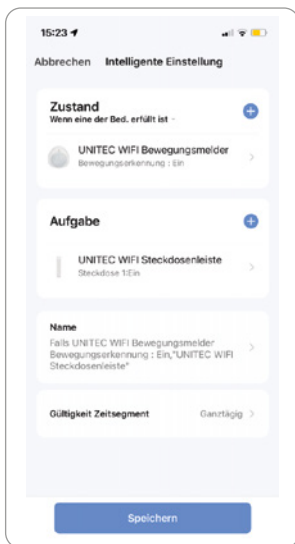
15:23

Abbrechen Intelligente Einstellung

Zustand
Wenn eine der Bed. erfüllt ist

UNITEC WIFI Bewegungsmelder
Bewegungserkennung : Ein

Aufgabe

UNITEC WIFI Steckdosenleiste
Steckdose 1:Ein

Name
Falls UNITEC WIFI Bewegungsmelder Bewegungserkennung : Ein,"UNITEC WIFI Steckdosenleiste"

Gültigkeit Zeitsegment
Ganztägig

Speichern